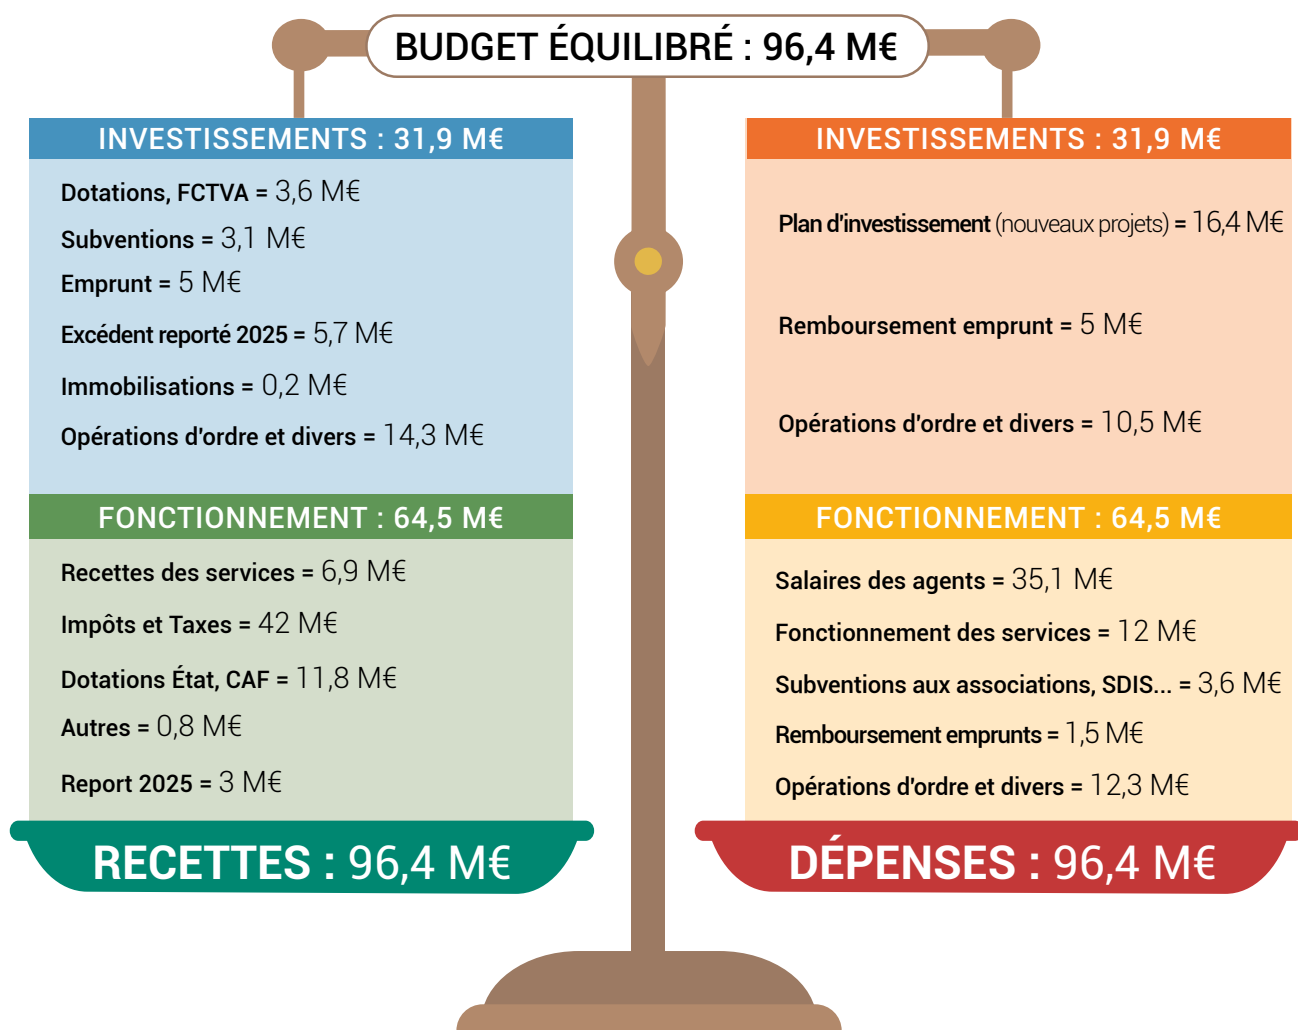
BUDGET ÉQUILIBRÉ : 96,4 M€

INVESTISSEMENTS : 31,9 M€

Dotations, FCTVA = 3,6 M€

Subventions = 3,1 M€

Emprunt = 5 M€

Excédent reporté 2025 = 5,7 M€

Immobilisations = 0,2 M€

Opérations d'ordre et divers = 14,3 M€

FONCTIONNEMENT : 64,5 M€

Recettes des services = 6,9 M€

Impôts et Taxes = 42 M€

Dotations État, CAF = 11,8 M€

Autres = 0,8 M€

Report 2025 = 3 M€

RECETTES : 96,4 M€

INVESTISSEMENTS : 31,9 M€

Plan d'investissement (nouveaux projets) = 16,4 M€

Remboursement emprunt = 5 M€

Opérations d'ordre et divers = 10,5 M€

FONCTIONNEMENT : 64,5 M€

Salaires des agents = 35,1 M€

Fonctionnement des services = 12 M€

Subventions aux associations, SDIS... = 3,6 M€

Remboursement emprunts = 1,5 M€

Opérations d'ordre et divers = 12,3 M€

DÉPENSES : 96,4 M€